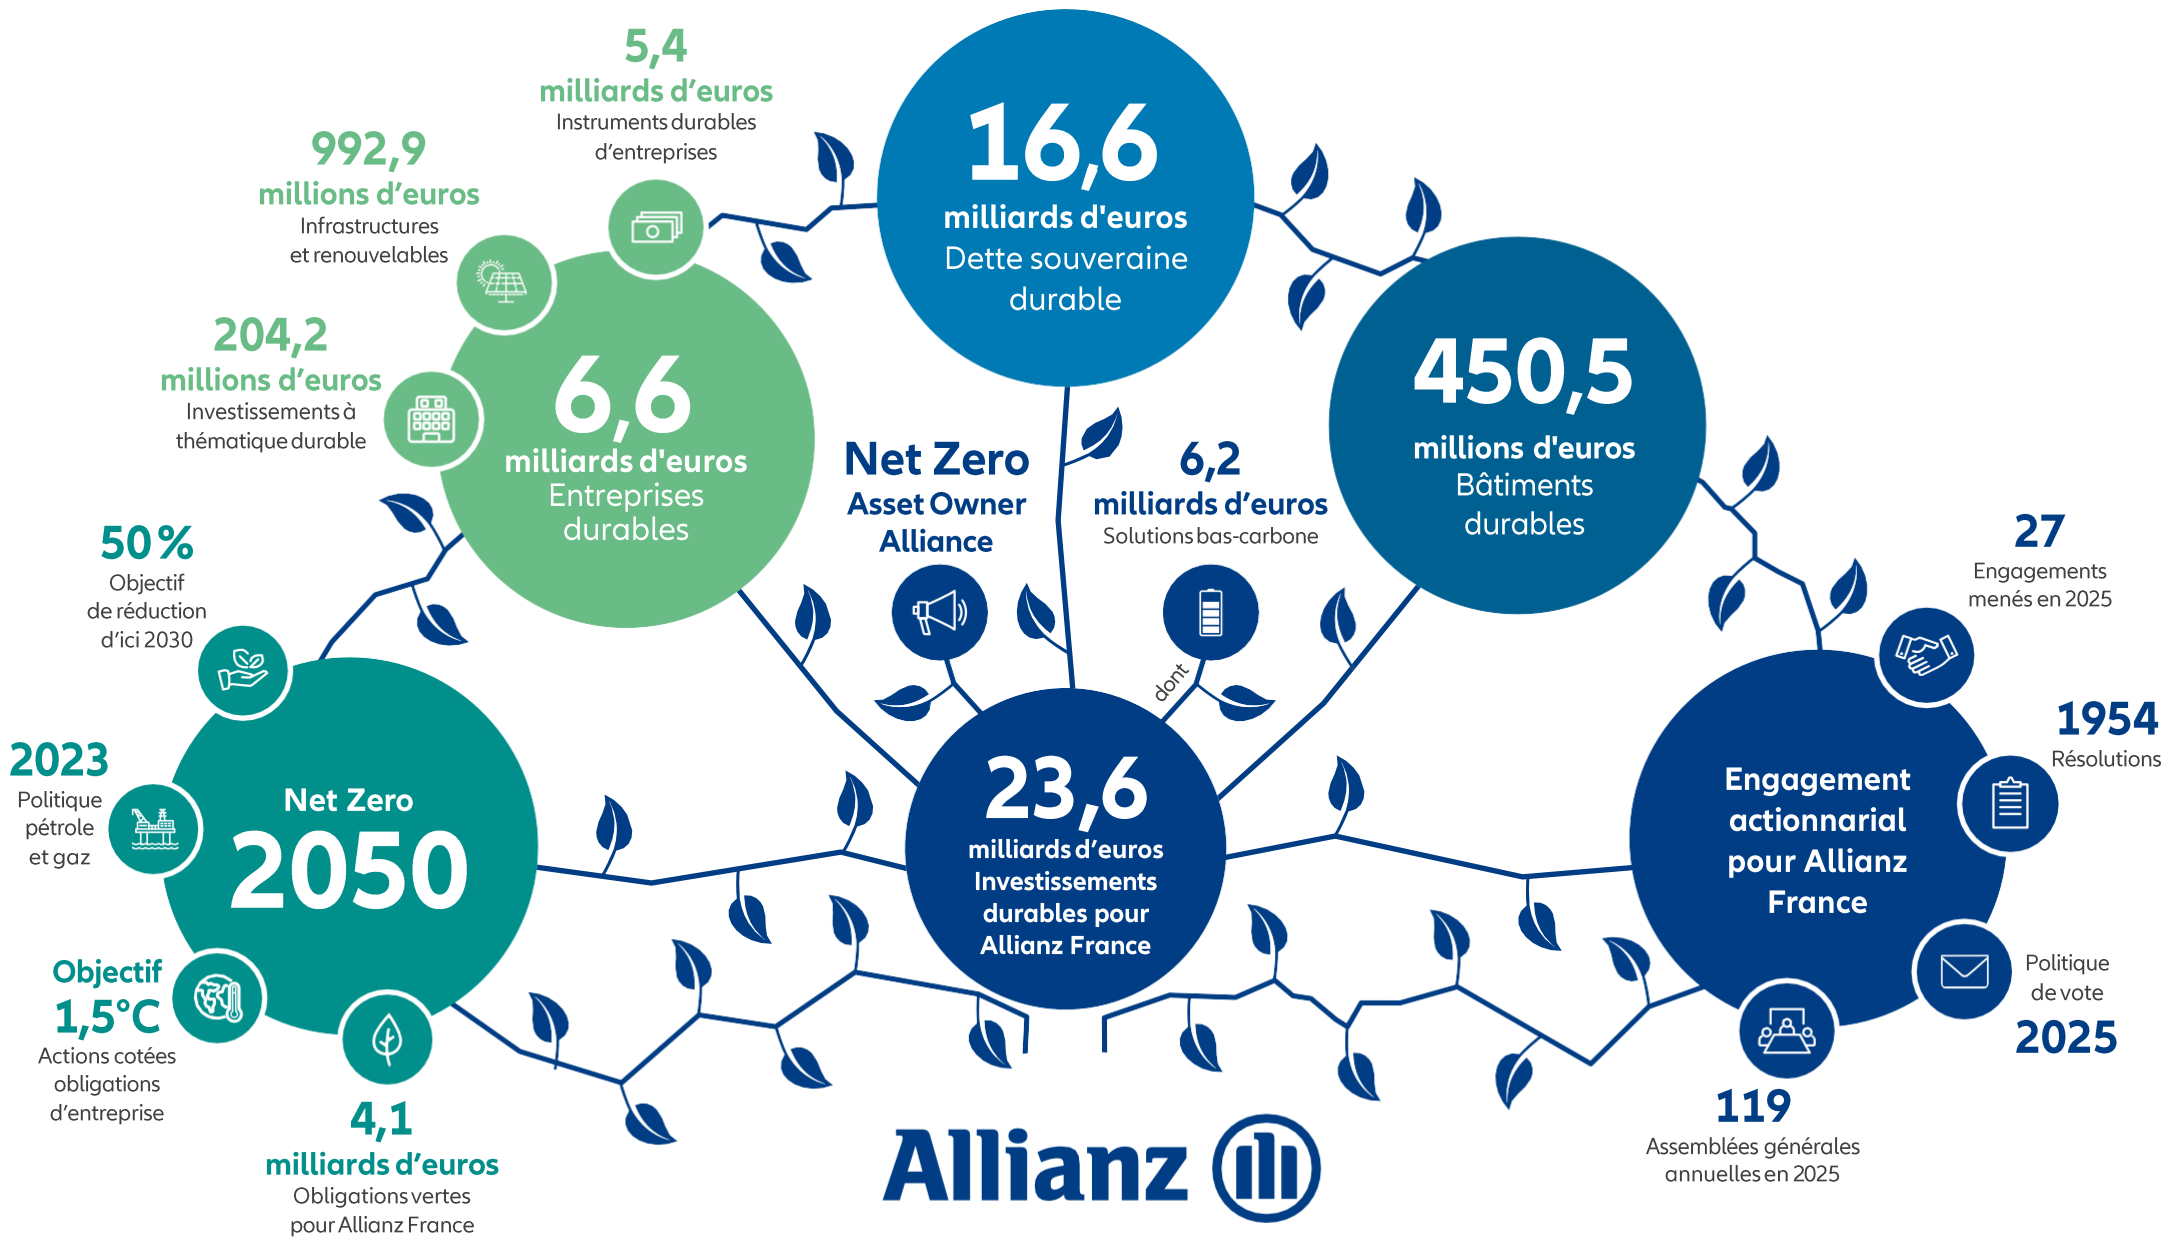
5,4
milliards d'euros
Instruments durables d'entreprises

992,9
millions d'euros
Infrastructures et renouvelables

204,2
millions d'euros
Investissements à thématique durable

6,6
milliards d'euros
Entreprises durables

16,6
milliards d'euros
Dette souveraine durable

450,5
millions d'euros
Bâtiments durables

Net Zero
Asset Owner
Alliance

6,2
milliards d'euros
Solutions bas-carbone

dont

50 %
Objectif de réduction d'ici 2030

2023
Politique pétrole et gaz

Net Zero
2050

Objectif
1,5°C
Actions cotées obligations d'entreprise

4,1
milliards d'euros
Obligations vertes pour Allianz France

23,6
milliards d'euros
Investissements durables pour Allianz France

27
Engagements menés en 2025

1954
Résolutions

Engagement actionnarial pour Allianz France

Politique de vote
2025

119
Assemblées générales annuelles en 2025

Allianz